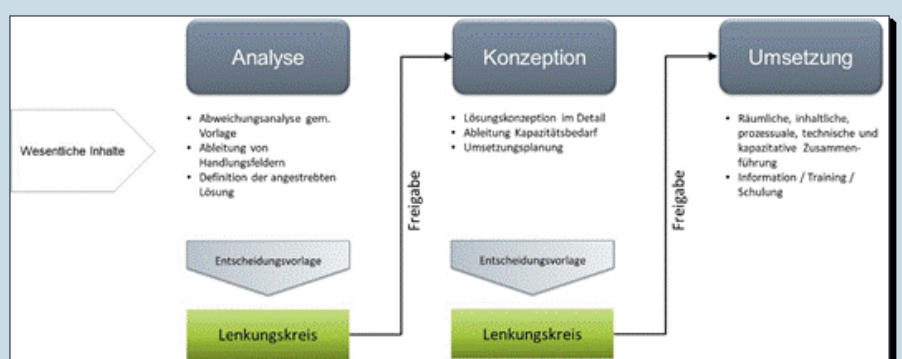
Analyse

Konzeption

Umsetzung

Wesentliche Inhalte

• Abweichungsanalyse gem. Vorlage
• Ableitung von Handlungsfeldern
• Definition der angestrebten Lösung

Freigabe

• Lösungskonzeption im Detail
• Ableitung Kapazitätsbedarf
• Umsetzungsplanung

Freigabe

• Räumliche, inhaltliche, prozessuale, technische und kapazitative Zusammenführung
• Information / Training / Schulung

Entscheidungsvorlage

Entscheidungsvorlage

Lenkungskreis

Lenkungskreis